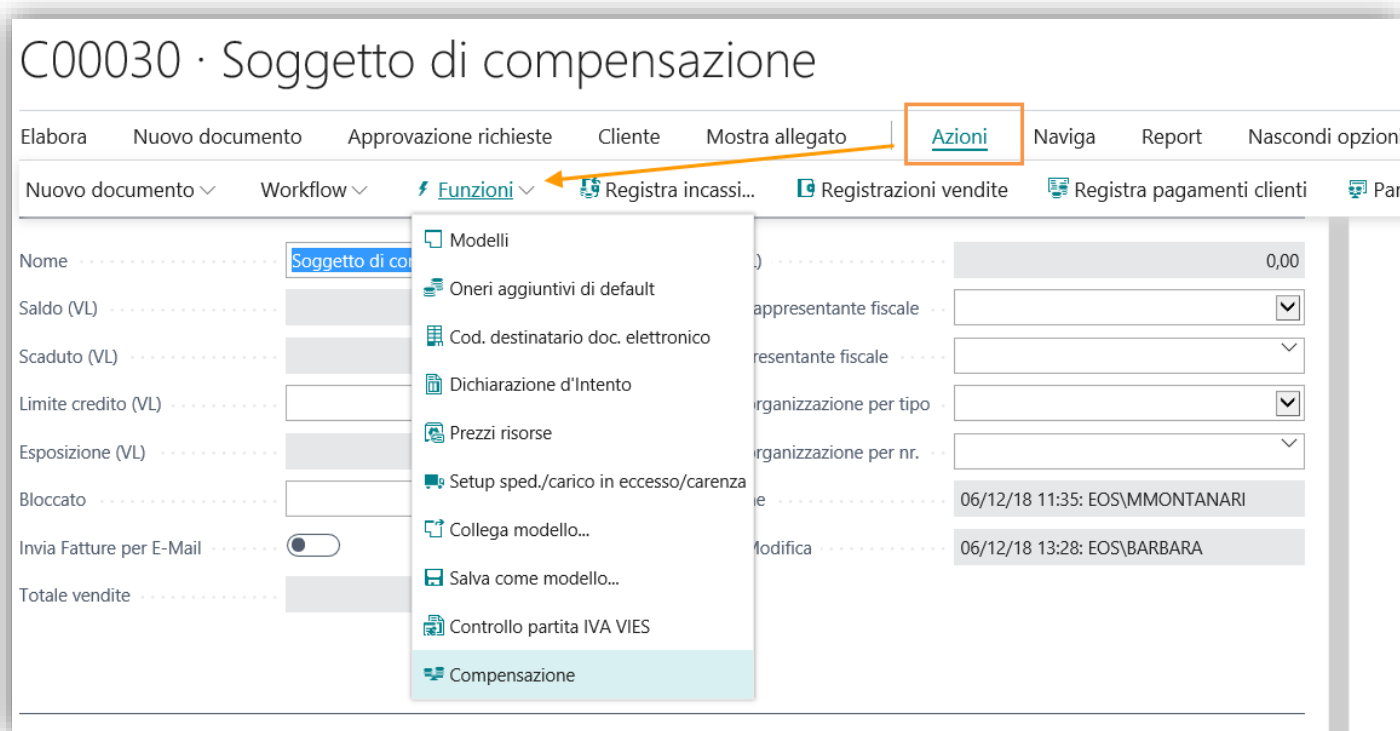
C00030 · Soggetto di compensazione

Elabora Nuovo documento Approvazione richieste Cliente Mostra allegato Azioni Naviga Report Nascondi opzioni

Nuovo documento Workflow Funzioni Registra incassi... Registrazioni vendite Registra pagamenti clienti Par

Nome Soggetto di co

Saldo (VL)

Scaduto (VL)

Limite credito (VL)

Esposizione (VL)

Bloccato

Invia Fatture per E-Mail

Totale vendite

Modelli
Oneri aggiuntivi di default
Cod. destinatario doc. elettronico
Dichiarazione d'Intento
Prezzi risorse
Setup sped./carico in eccesso/carenza
Collega modello...
Salva come modello...
Controllo partita IVA VIES
Compensazione

L) 0,00

appresentante fiscale

resentante fiscale

organizzazione per tipo

organizzazione per nr.

ne 06/12/18 11:35: EOS\MMONTANARI

Modifica 06/12/18 13:28: EOS\BARBARA